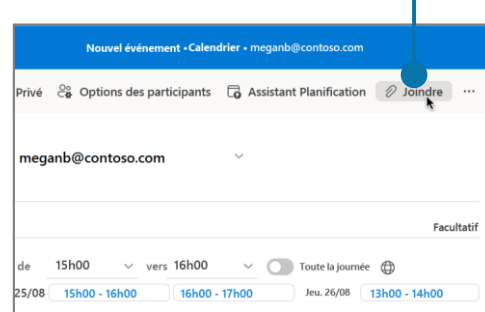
Nouvel événement • Calendrier • meganb@contoso.com

Privé Options des participants Assistant Planification Joindre ···

meganb@contoso.com

Facultatif

de 15h00 vers 16h00 Toute la journée

25/08 15h00 - 16h00 16h00 - 17h00 Jeu. 26/08 13h00 - 14h00